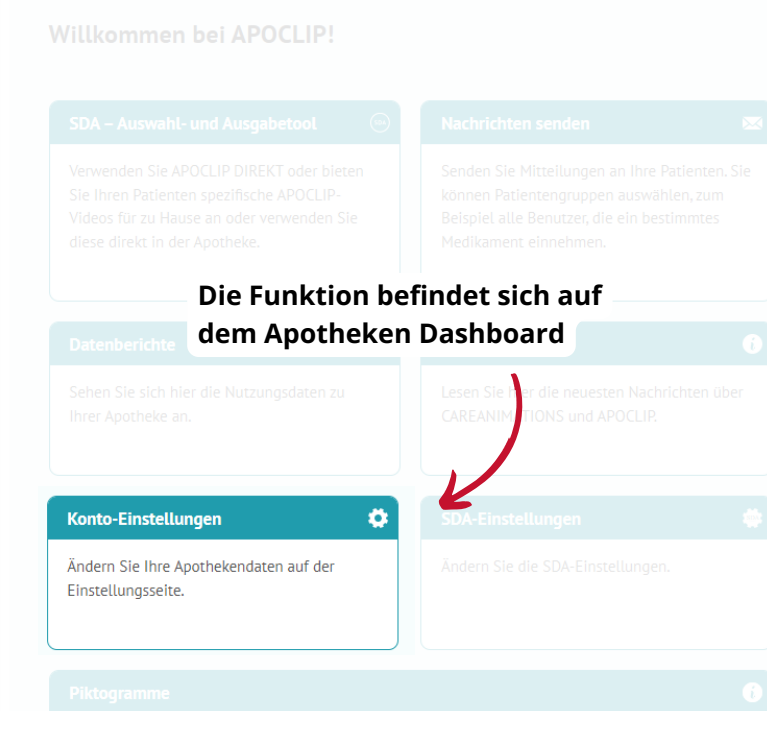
Willkommen bei APOCLIP!

SDA – Auswahl- und Ausgabetool

Verwenden Sie APOCLIP DIREKT oder bieten Sie Ihren Patienten spezifische APOCLIP-Videos für zu Hause an oder verwenden Sie diese direkt in der Apotheke.

Nachrichten senden

Senden Sie Mitteilungen an Ihre Patienten. Sie können Patientengruppen auswählen, zum Beispiel alle Benutzer, die ein bestimmtes Medikament einnehmen.

Die Funktion befindet sich auf dem Apotheken Dashboard

Datenberichte

Sehen Sie sich hier die Nutzungsdaten zu Ihrer Apotheke an.

Lesen Sie hier die neuesten Nachrichten über CAREANIMATIONS und APOCLIP.

Konto-Einstellungen

Ändern Sie Ihre Apothekendaten auf der Einstellungsseite.

SDA-Einstellungen

Ändern Sie die SDA-Einstellungen.

Piktogramme